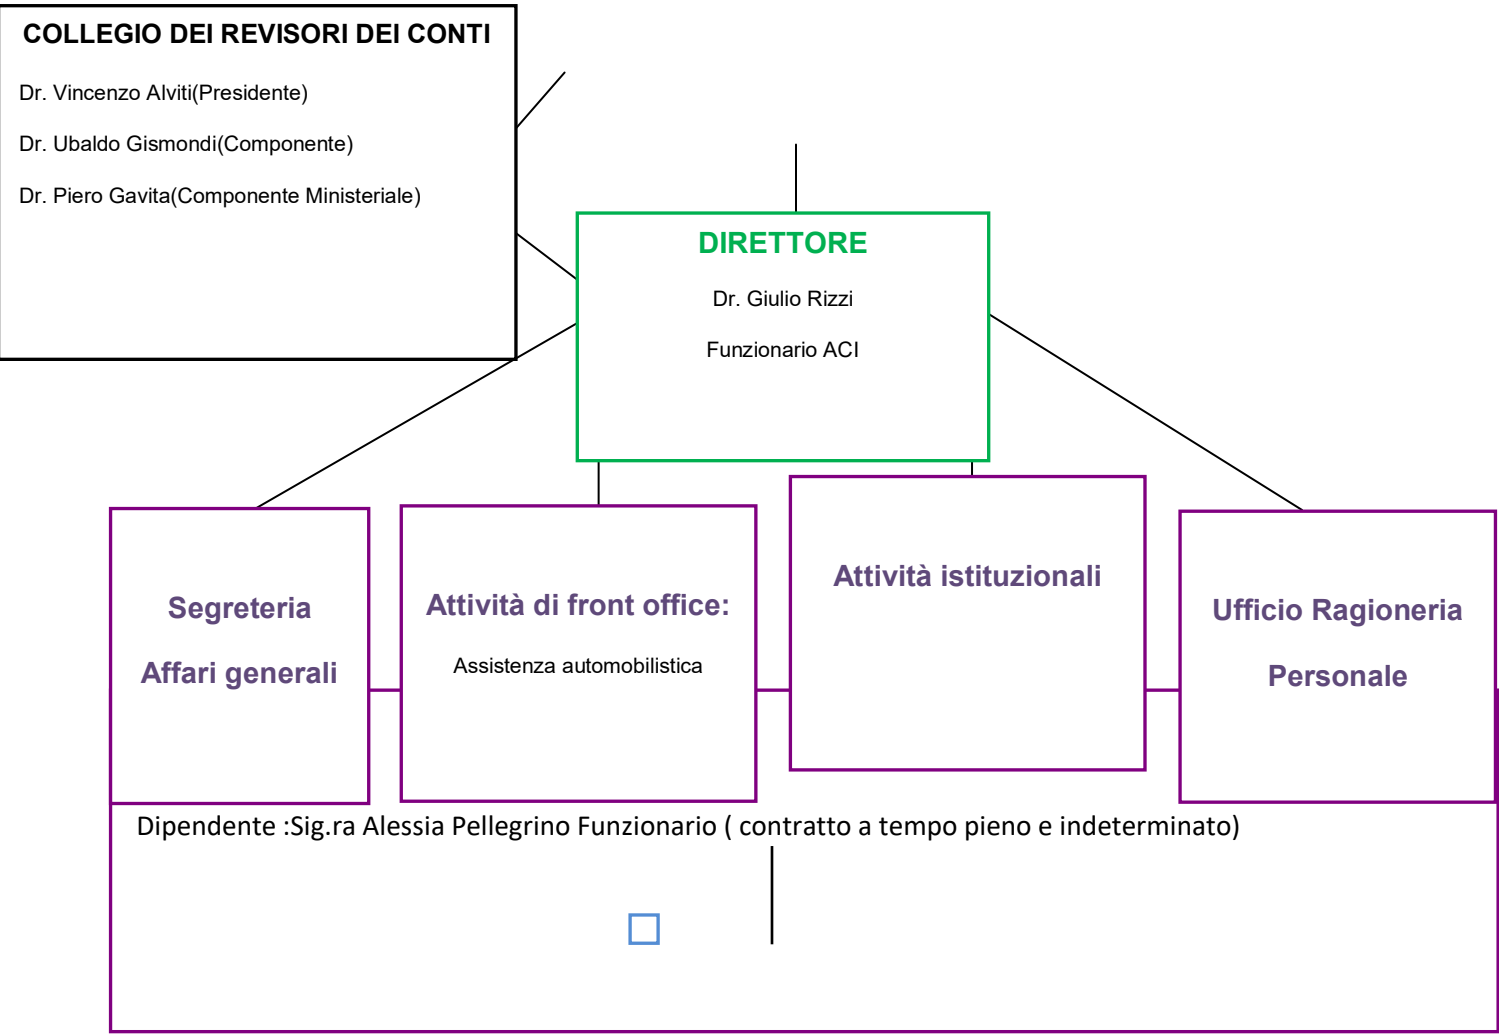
COLLEGIO DEI REVISORI DEI CONTI

Dr. Vincenzo Alviti(Presidente)

Dr. Ubaldo Gismondi(Componente)

Dr. Piero Gavita(Componente Ministeriale)

DIRETTORE

Dr. Giulio Rizzi

Funzionario ACI

Segreteria

Affari generali

Attività di front office:

Assistenza automobilistica

Attività istituzionali

Ufficio Ragioneria

Personale

Dipendente :Sig.ra Alessia Pellegrino Funzionario ( contratto a tempo pieno e indeterminato)